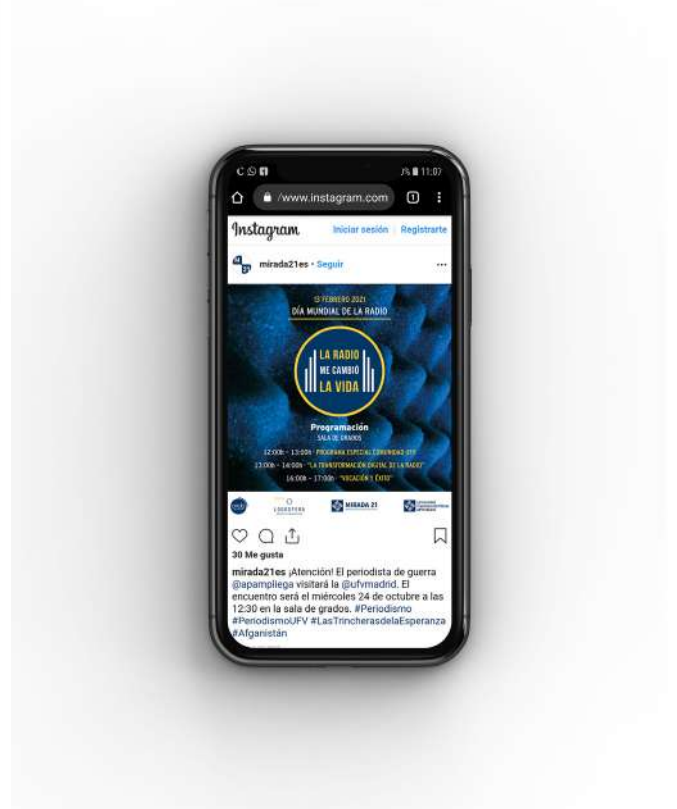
11:07

/www.instagram.com

Instagram Iniciar sesión | Registrarte

mirada21es • Seguir

13 FEBRERO 2021
DÍA MUNDIAL DE LA RADIO

LA RADIO
ME CAMBIÓ
LA VIDA

Programación
SALA DE GRADOS
12:00h - 13:00h · PROGRAMA ESPECIAL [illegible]
13:00h - 14:00h · "LA TRANSFORMACIÓN DIGITAL DE LA RADIO"
16:00h - 17:00h · "VOCACIÓN Y ÉXITO"

LOGOSFERA MIRADA 21

30 Me gusta

mirada21es ¡Atención! El periodista de guerra @apampliega visitará la @ufvmadrid. El encuentro será el miércoles 24 de octubre a las 12:30 en la sala de grados. #Periodismo #PeriodismoUFV #LasTrincherasdelaEsperanza #Afganistán